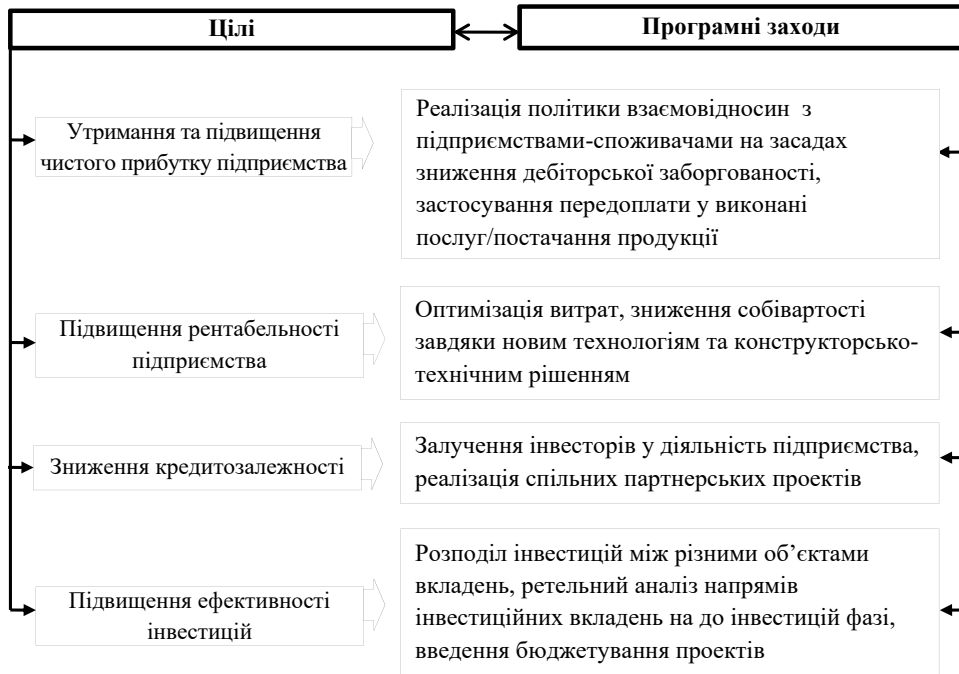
Цілі

Програмні заходи

Утримання та підвищення чистого прибутку підприємства

Реалізація політики взаємовідносин з підприємствами-споживачами на засадах зниження дебіторської заборгованості, застосування передоплати у виконані послуг/постачання продукції

Підвищення рентабельності підприємства

Оптимізація витрат, зниження собівартості завдяки новим технологіям та конструкторсько-технічним рішенням

Зниження кредитозалежності

Залучення інвесторів у діяльність підприємства, реалізація спільних партнерських проектів

Підвищення ефективності інвестицій

Розподіл інвестицій між різними об'єктами вкладень, ретельний аналіз напрямів інвестиційних вкладень на до інвестицій фазі, введення бюджетування проектів